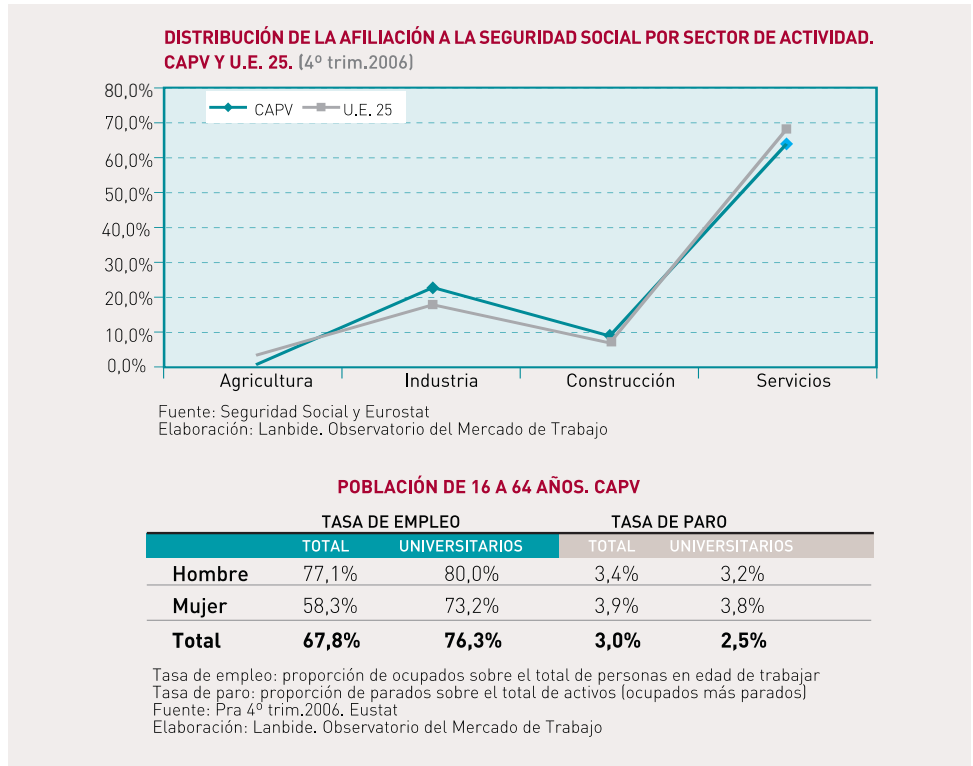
DISTRIBUCIÓN DE LA AFILIACIÓN A LA SEGURIDAD SOCIAL POR SECTOR DE ACTIVIDAD. CAPV Y U.E. 25. (4º trim.2006)

80,0%
70,0%
60,0%
50,0%
40,0%
30,0%
20,0%
10,0%
0,0%

CAPV
U.E. 25

Agricultura
Industria
Construcción
Servicios

Fuente: Seguridad Social y Eurostat
Elaboración: Lanbide. Observatorio del Mercado de Trabajo

POBLACIÓN DE 16 A 64 AÑOS. CAPV

| | TASA DE EMPLEO | | TASA DE PARO | |
|---|---|---|---|---|
| | TOTAL | UNIVERSITARIOS | TOTAL | UNIVERSITARIOS |
| Hombre | 77,1% | 80,0% | 3,4% | 3,2% |
| Mujer | 58,3% | 73,2% | 3,9% | 3,8% |
| **Total** | **67,8%** | **76,3%** | **3,0%** | **2,5%** |

Tasa de empleo: proporción de ocupados sobre el total de personas en edad de trabajar
Tasa de paro: proporción de parados sobre el total de activos (ocupados más parados)
Fuente: Pra 4º trim.2006. Eustat
Elaboración: Lanbide. Observatorio del Mercado de Trabajo